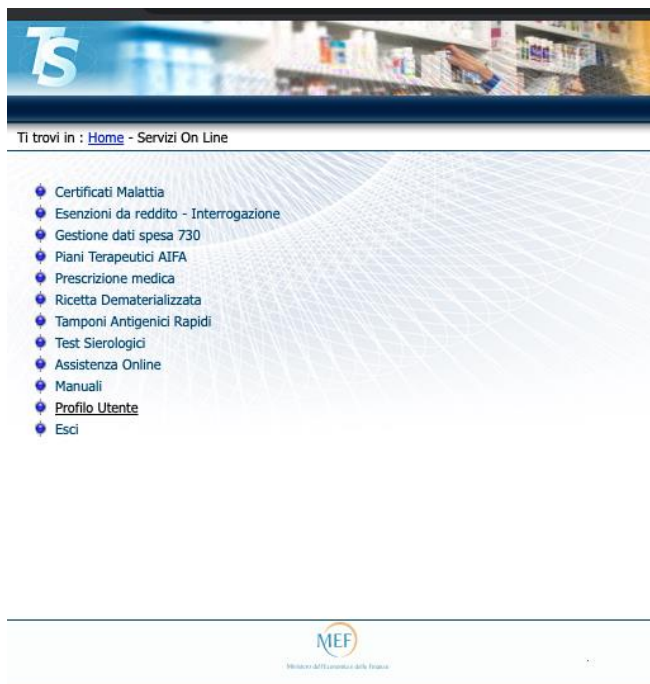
TS

Ti trovi in : Home - Servizi On Line

Certificati Malattia
Esenzioni da reddito - Interrogazione
Gestione dati spesa 730
Piani Terapeutici AIFA
Prescrizione medica
Ricetta Dematerializzata
Tamponi Antigenici Rapidi
Test Sierologici
Assistenza Online
Manuali
Profilo Utente
Esci

MEF
Ministero dell'Economia e delle Finanze